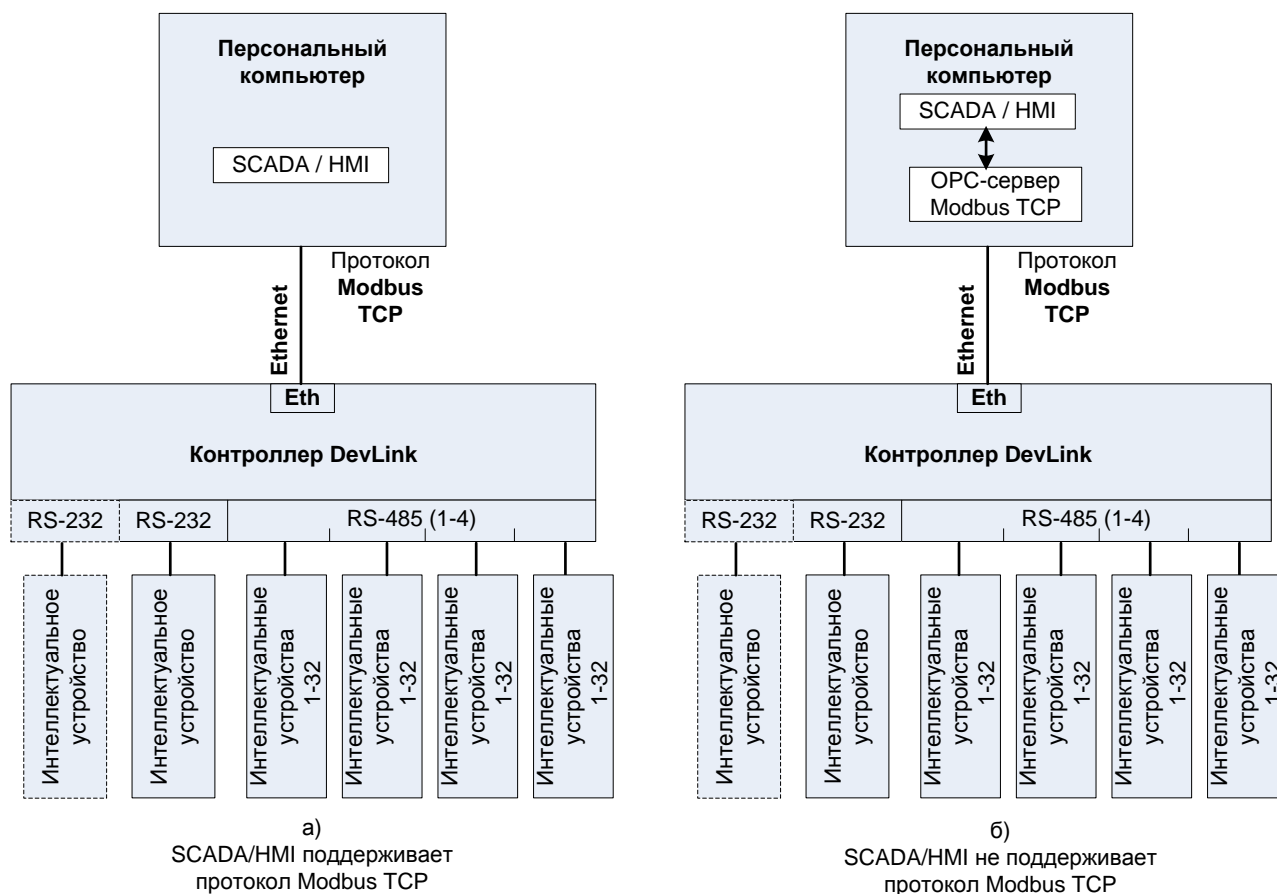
Персональный компьютер

SCADA / HMI

Протокол **Modbus TCP**

Ethernet

Eth

Контроллер DevLink

RS-232

RS-232

RS-485 (1-4)

Интеллектуальное устройство

Интеллектуальное устройство

Интеллектуальные устройства 1-32

Интеллектуальные устройства 1-32

Интеллектуальные устройства 1-32

Интеллектуальные устройства 1-32

а)
SCADA/HMI поддерживает протокол Modbus TCP

Персональный компьютер

SCADA / HMI

OPC-сервер Modbus TCP

Протокол **Modbus TCP**

Ethernet

Eth

Контроллер DevLink

RS-232

RS-232

RS-485 (1-4)

Интеллектуальное устройство

Интеллектуальное устройство

Интеллектуальные устройства 1-32

Интеллектуальные устройства 1-32

Интеллектуальные устройства 1-32

Интеллектуальные устройства 1-32

б)
SCADA/HMI не поддерживает протокол Modbus TCP